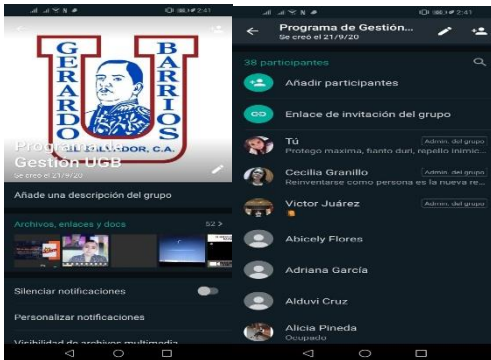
2:41

GERARDO BARRIOS

Programa de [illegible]
Gestión UGB
Se creó el 21/9/20

Añade una descripción del grupo

Archivos, enlaces y docs 52 >

Silenciar notificaciones

Personalizar notificaciones

Visibilidad de archivos multimedia

2:41

Programa de Gestión...
Se creó el 21/9/20

38 participantes

Añadir participantes

Enlace de invitación del grupo

Tú Admin. del grupo
Protego maxima, fianto duri, repello inimic...

Cecilia Granillo Admin. del grupo
Reinventarse como persona es la nueva re...

Victor Juárez Admin. del grupo

Abicely Flores

Adriana García

Alduvi Cruz

Alicia Pineda
Ocupado